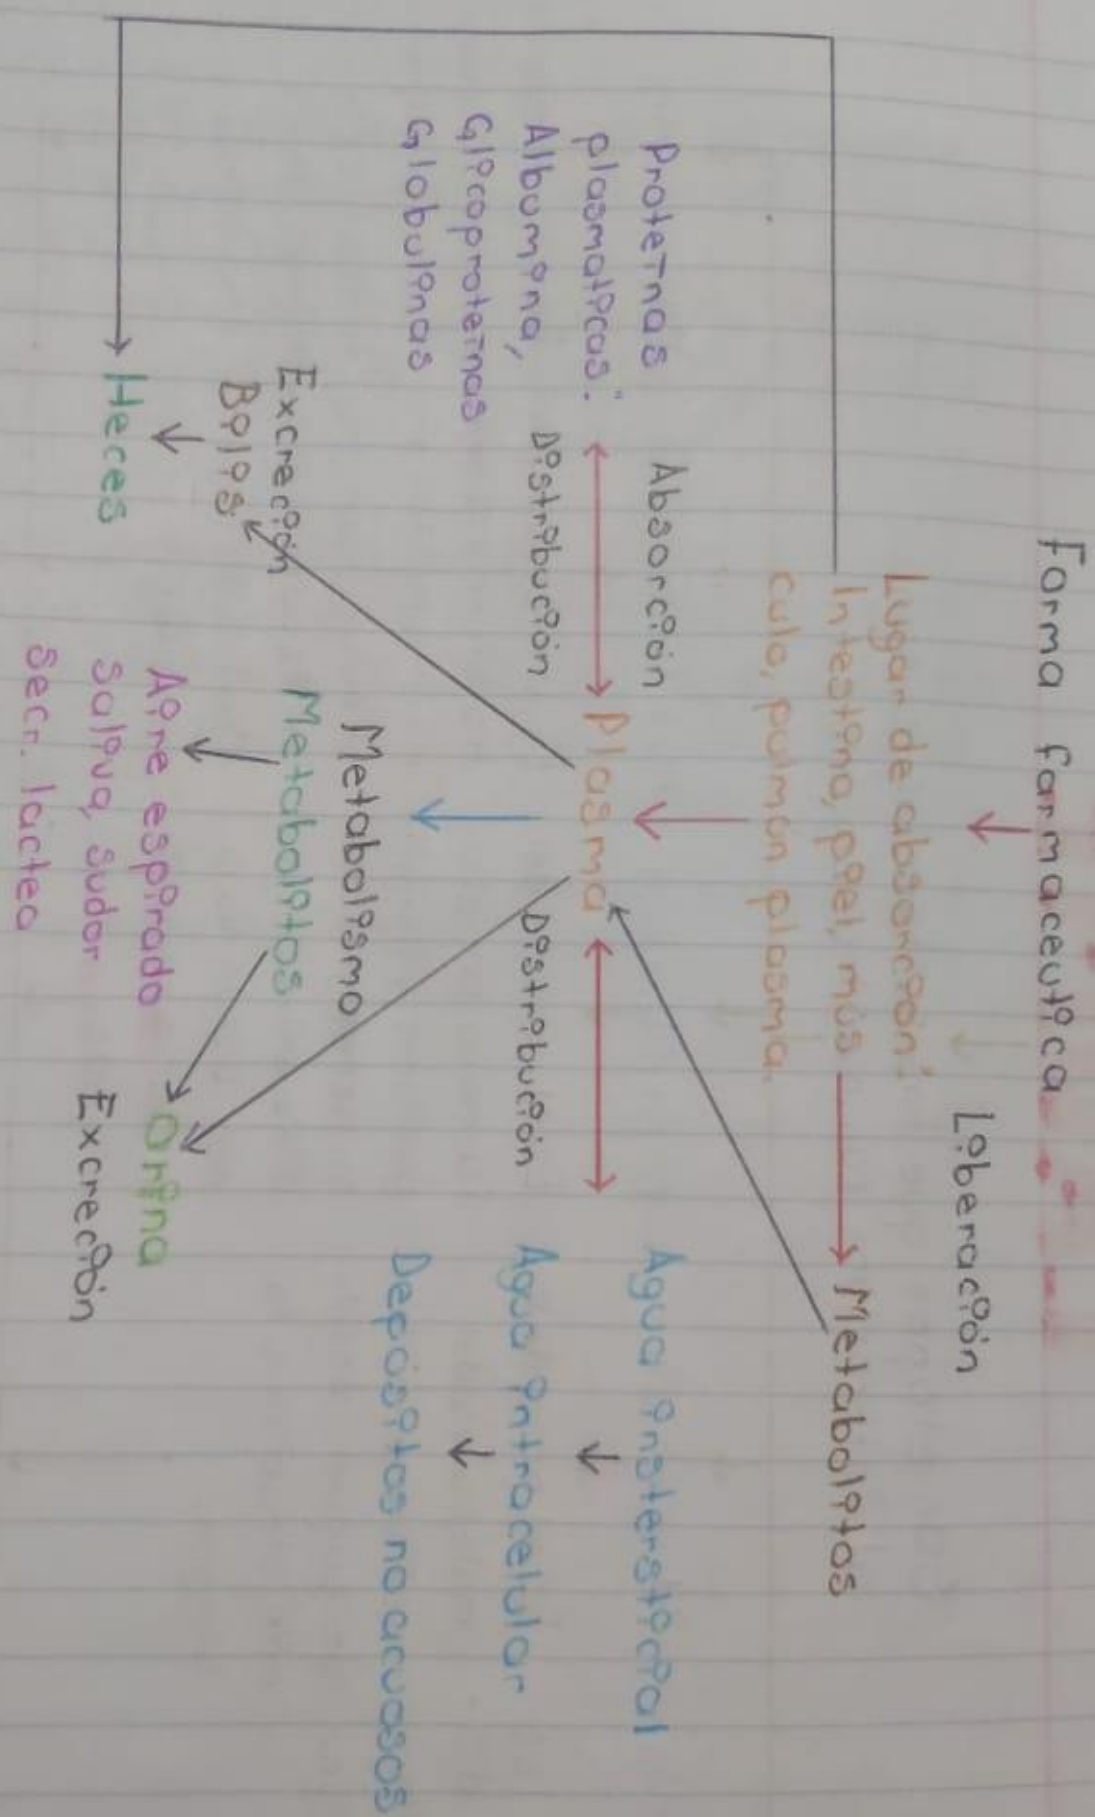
Forma farmaceutica

Liberación

Lugar de absorción: Intestino, piel, músculo, pulmón plasma.

Metabolitos

Proteínas plasmáticas: Albumina, Glicoproteínas Globulinas

Absorción

Distribución

Plasma

Distribución

Agua intersticial

Agua intracelular

Depósitos no acuosos

Metabolismo

Metabolitos

Excreción

Bilis

Heces

Aire espirado Saliva, sudor Secr. lacteo

Orina

Excreción